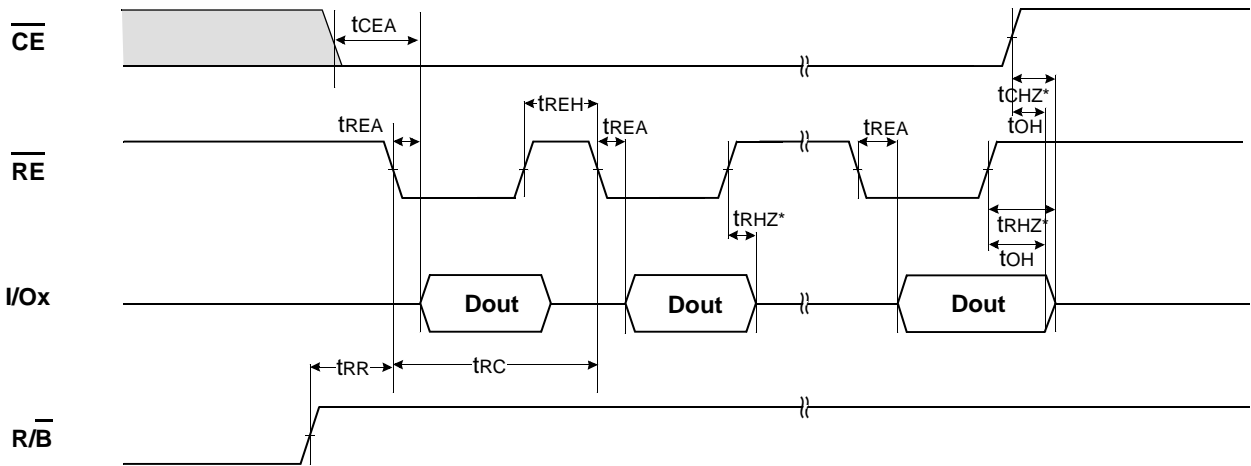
$\overline{CE}$

$t_{CEA}$

$t_{CHZ*}$

$t_{OH}$

$t_{REH}$

$t_{REA}$

$t_{REA}$

$t_{REA}$

$\overline{RE}$

$t_{RHZ*}$

$t_{RHZ*}$

$t_{OH}$

I/Ox

Dout

Dout

Dout

$t_{RR}$

$t_{RC}$

$R/\overline{B}$